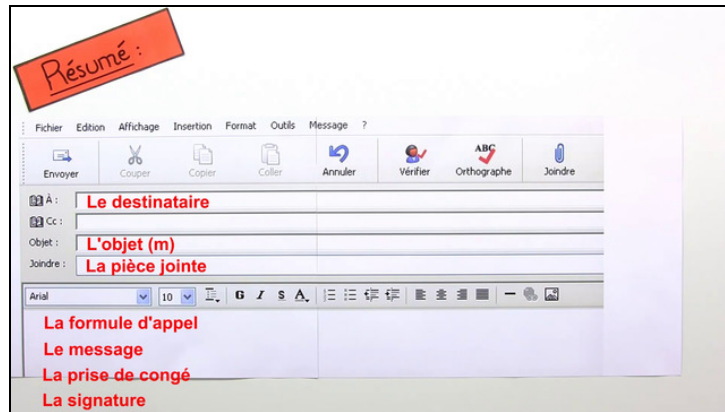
Résumé :

Fichier Edition Affichage Insertion Format Outils Message ?

Envoyer Couper Copier Coller Annuler Vérifier Orthographe Joindre

À : Le destinataire

Cc :

Objet : L'objet (m)

Joindre : La pièce jointe

Arial 10 G I S A

La formule d'appel

Le message

La prise de congé

La signature